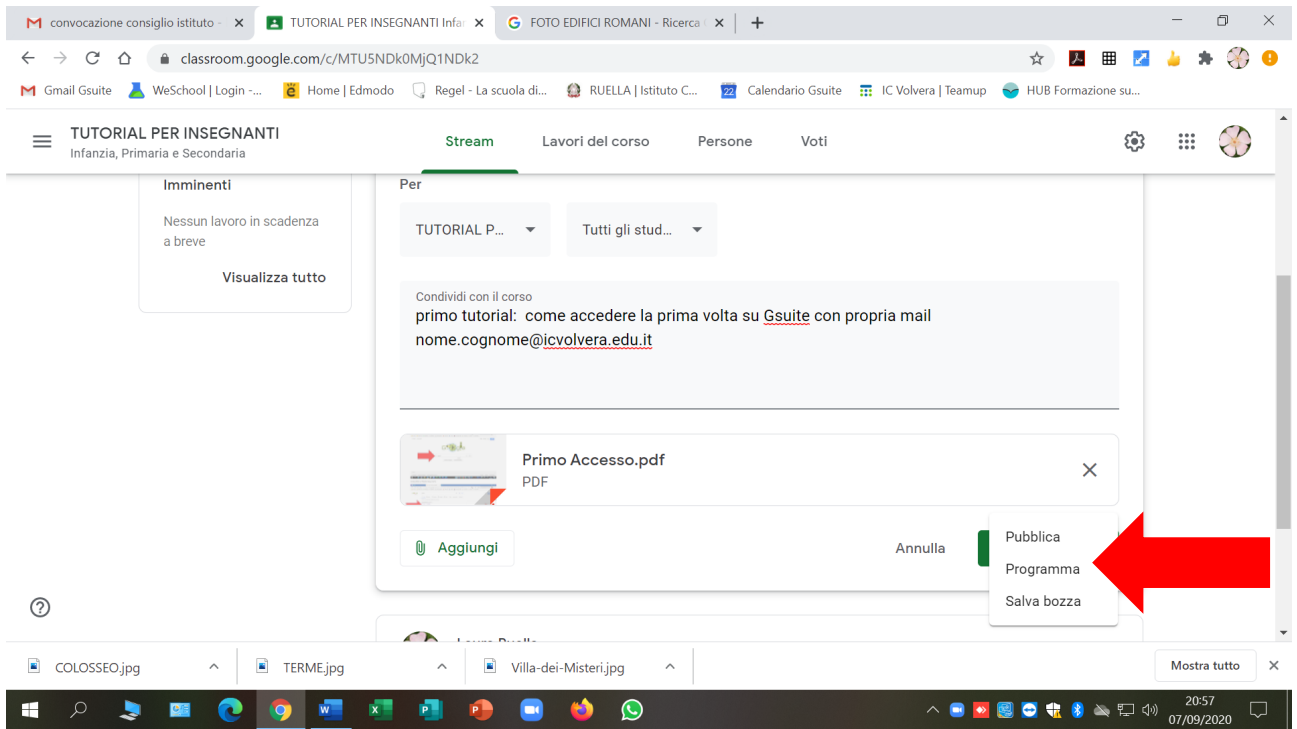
convocazione consiglio istituto ×
TUTORIAL PER INSEGNANTI Infa ×
FOTO EDIFICI ROMANI - Ricerca ×
+

classroom.google.com/c/MTU5NDk0MjQ1NDk2

Gmail Gsuite
WeSchool | Login -...
Home | Edmodo
Regel - La scuola di...
RUELLA | Istituto C...
Calendario Gsuite
IC Volvera | Teamup
HUB Formazione su...

TUTORIAL PER INSEGNANTI
Infanzia, Primaria e Secondaria

Stream
Lavori del corso
Persone
Voti

Imminenti

Nessun lavoro in scadenza a breve

Visualizza tutto

Per

TUTORIAL P...
Tutti gli stud...

Condividi con il corso
primo tutorial: come accedere la prima volta su Gsuite con propria mail nome.cognome@icvolvera.edu.it

Primo Accesso.pdf
PDF

Aggiungi

Annulla

Pubblica
Programma
Salva bozza

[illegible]

COLOSSEO.jpg
TERME.jpg
Villa-dei-Misteri.jpg
Mostra tutto

20:57
07/09/2020